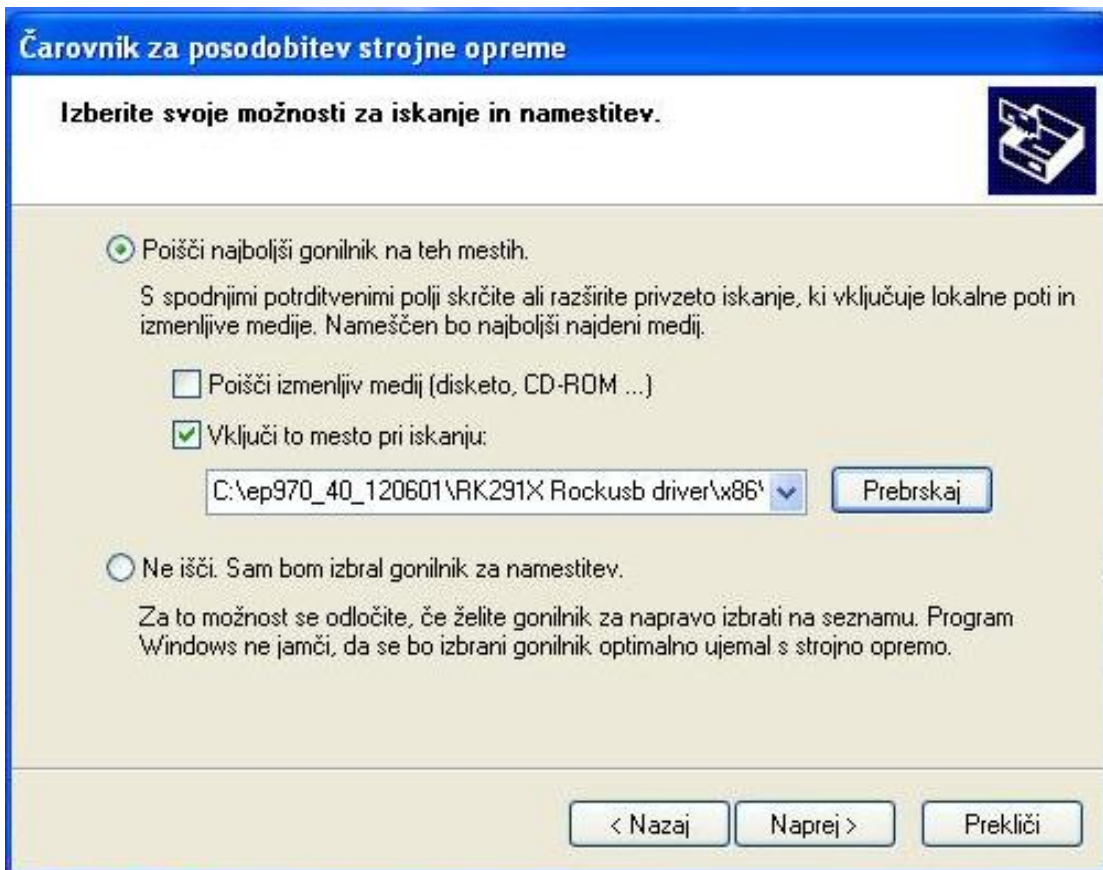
Čarovnik za posodobitev strojne opreme

Izberite svoje možnosti za iskanje in namestitev.

Poišči najboljši gonilnik na teh mestih.

S spodnjimi potrditvenimi polji skrčite ali razširite privzeto iskanje, ki vključuje lokalne poti in izmenljive medije. Nameščen bo najboljši najdeni medij.

Poišči izmenljiv medij (disketo, CD-ROM ...)

Vključi to mesto pri iskanju:

C:\ep970_40_120601\RK291X Rockusb driver\x86\

Prebrskaj

Ne išči. Sam bom izbral gonilnik za namestitev.

Za to možnost se odločite, če želite gonilnik za napravo izbrati na seznamu. Program Windows ne jamči, da se bo izbrani gonilnik optimalno ujemal s strojno opremo.

< Nazaj

Naprej >

Prekliči